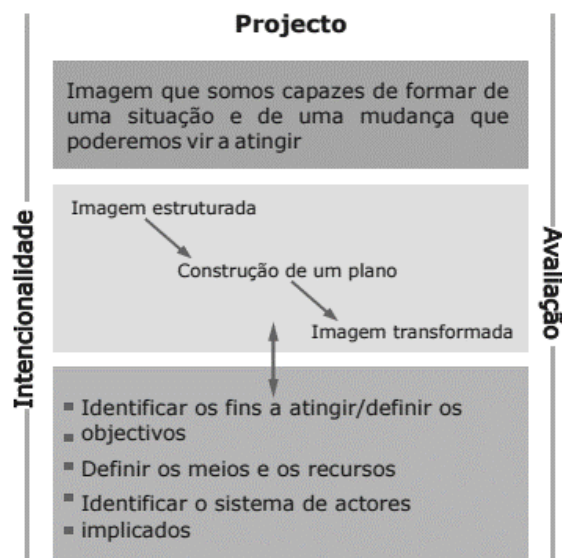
Projecto

Intencionalidade

Avaliação

Imagem que somos capazes de formar de uma situação e de uma mudança que poderemos vir a atingir

Imagem estruturada

Construção de um plano

Imagem transformada

- Identificar os fins a atingir/definir os objectivos
- Definir os meios e os recursos
- Identificar o sistema de actores implicados